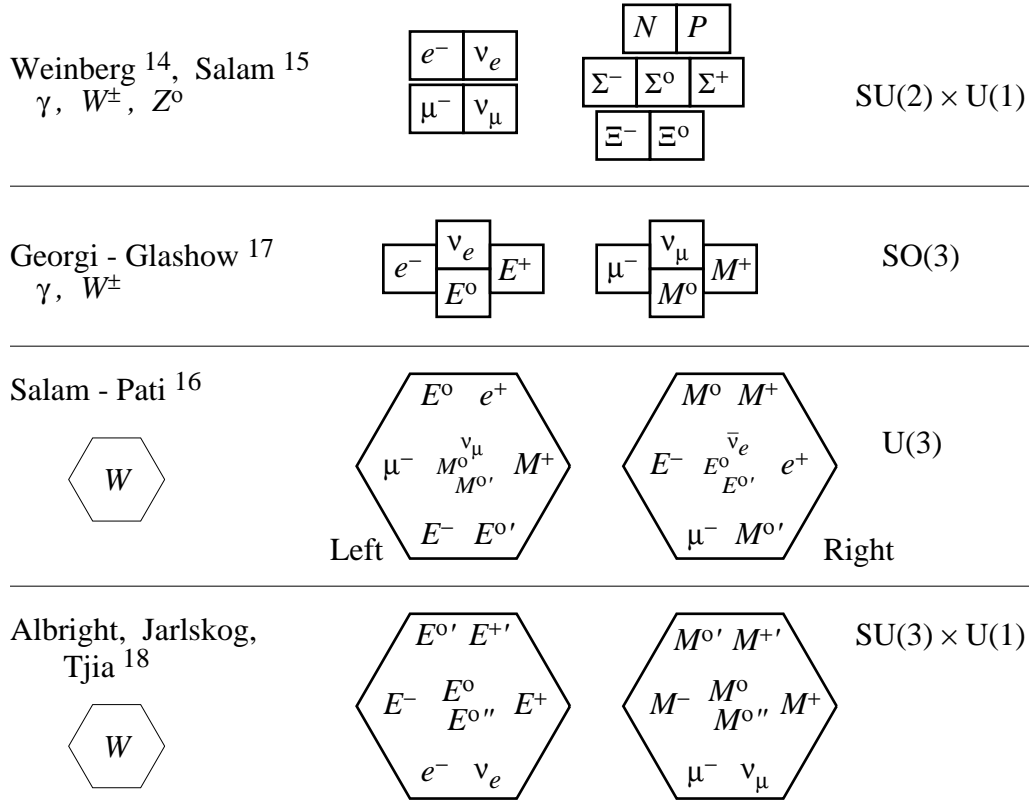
Weinberg $^{14}$, Salam $^{15}$
$\gamma$, $W^{\pm}$, $Z^{o}$

| $e^-$ | $\nu_e$ |
|---|---|
| $\mu^-$ | $\nu_\mu$ |

$N$ $P$
$\Sigma^-$ $\Sigma^o$ $\Sigma^+$
$\Xi^-$ $\Xi^o$

SU(2) $\times$ U(1)

Georgi - Glashow $^{17}$
$\gamma$, $W^{\pm}$

$e^-$ $\nu_e$ $E^o$ $E^+$

$\mu^-$ $\nu_\mu$ $M^o$ $M^+$

SO(3)

Salam - Pati $^{16}$

$W$

$E^o$ $e^+$
$\mu^-$ $M^o$ $\nu_\mu$ $M^{o\prime}$ $M^+$
$E^-$ $E^{o\prime}$

Left

$M^o$ $M^+$
$E^-$ $E^o$ $\bar{\nu}_e$ $E^{o\prime}$ $e^+$
$\mu^-$ $M^{o\prime}$

Right

U(3)

Albright, Jarlskog, Tjia $^{18}$

$W$

$E^{o\prime}$ $E^{+\prime}$
$E^-$ $E^o$ $E^{o\prime\prime}$ $E^+$
$e^-$ $\nu_e$

$M^{o\prime}$ $M^{+\prime}$
$M^-$ $M^o$ $M^{o\prime\prime}$ $M^+$
$\mu^-$ $\nu_\mu$

SU(3) $\times$ U(1)